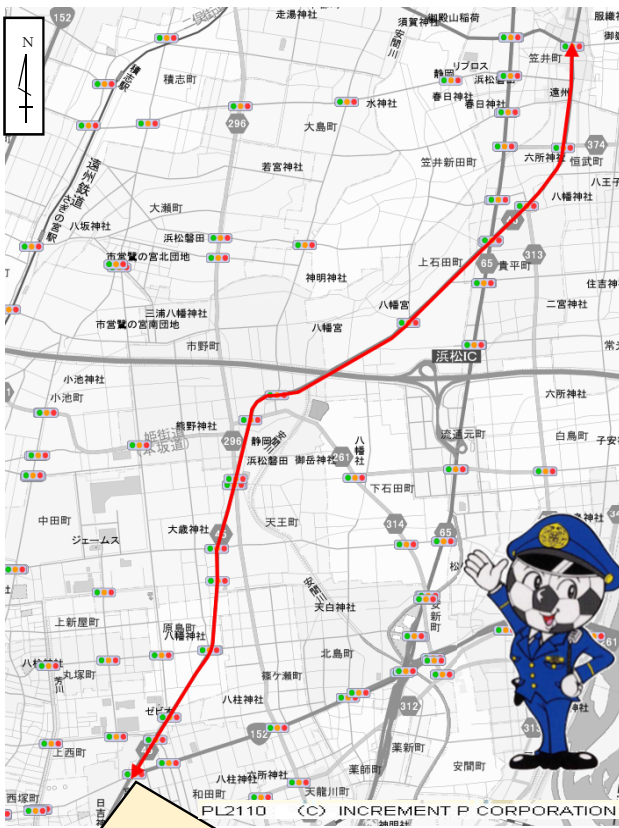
N
152
走湯神社
須賀神社
御殿山稲荷
股縄
御
積志町
積志駅
安間川
リブロス
笠井町
静岡
浜松
296
春日神社
水神社
春日神社
遠州
大島町
374
若宮神社
笠井新田町
六所神社
恒武町
遠州鉄道さぎの宮駅
八王子
八幡神社
大瀬町
八坂神社
浜松磐田
313
市営鷺の宮北団地
上石田町
65
貴平町
神明神社
住吉神
二宮神社
三浦八幡神社
八幡宮
市営鷺の宮南団地
八幡宮
市野町
浜松IC
常
小池神社
六所神社
小池町
熊野神社
姫街道
296
静岡
浜松磐田
御嶽神社
261
八幡神社
白鳥町
子安
天通元町
下石田町
中田町
ジェームス
大歳神社
天王町
314
65
安間川
天白神社
上新屋町
安新町
原島町
八幡神社
北島町
八幡町
丸塚町
篠ケ瀬町
八柱神社
312
上西町
152
薬新町
八柱神社
六所神社
薬師町
安間町
西塚町
和田町
天龍川町
PL2110 (C) INCREMENT P CORPORATION